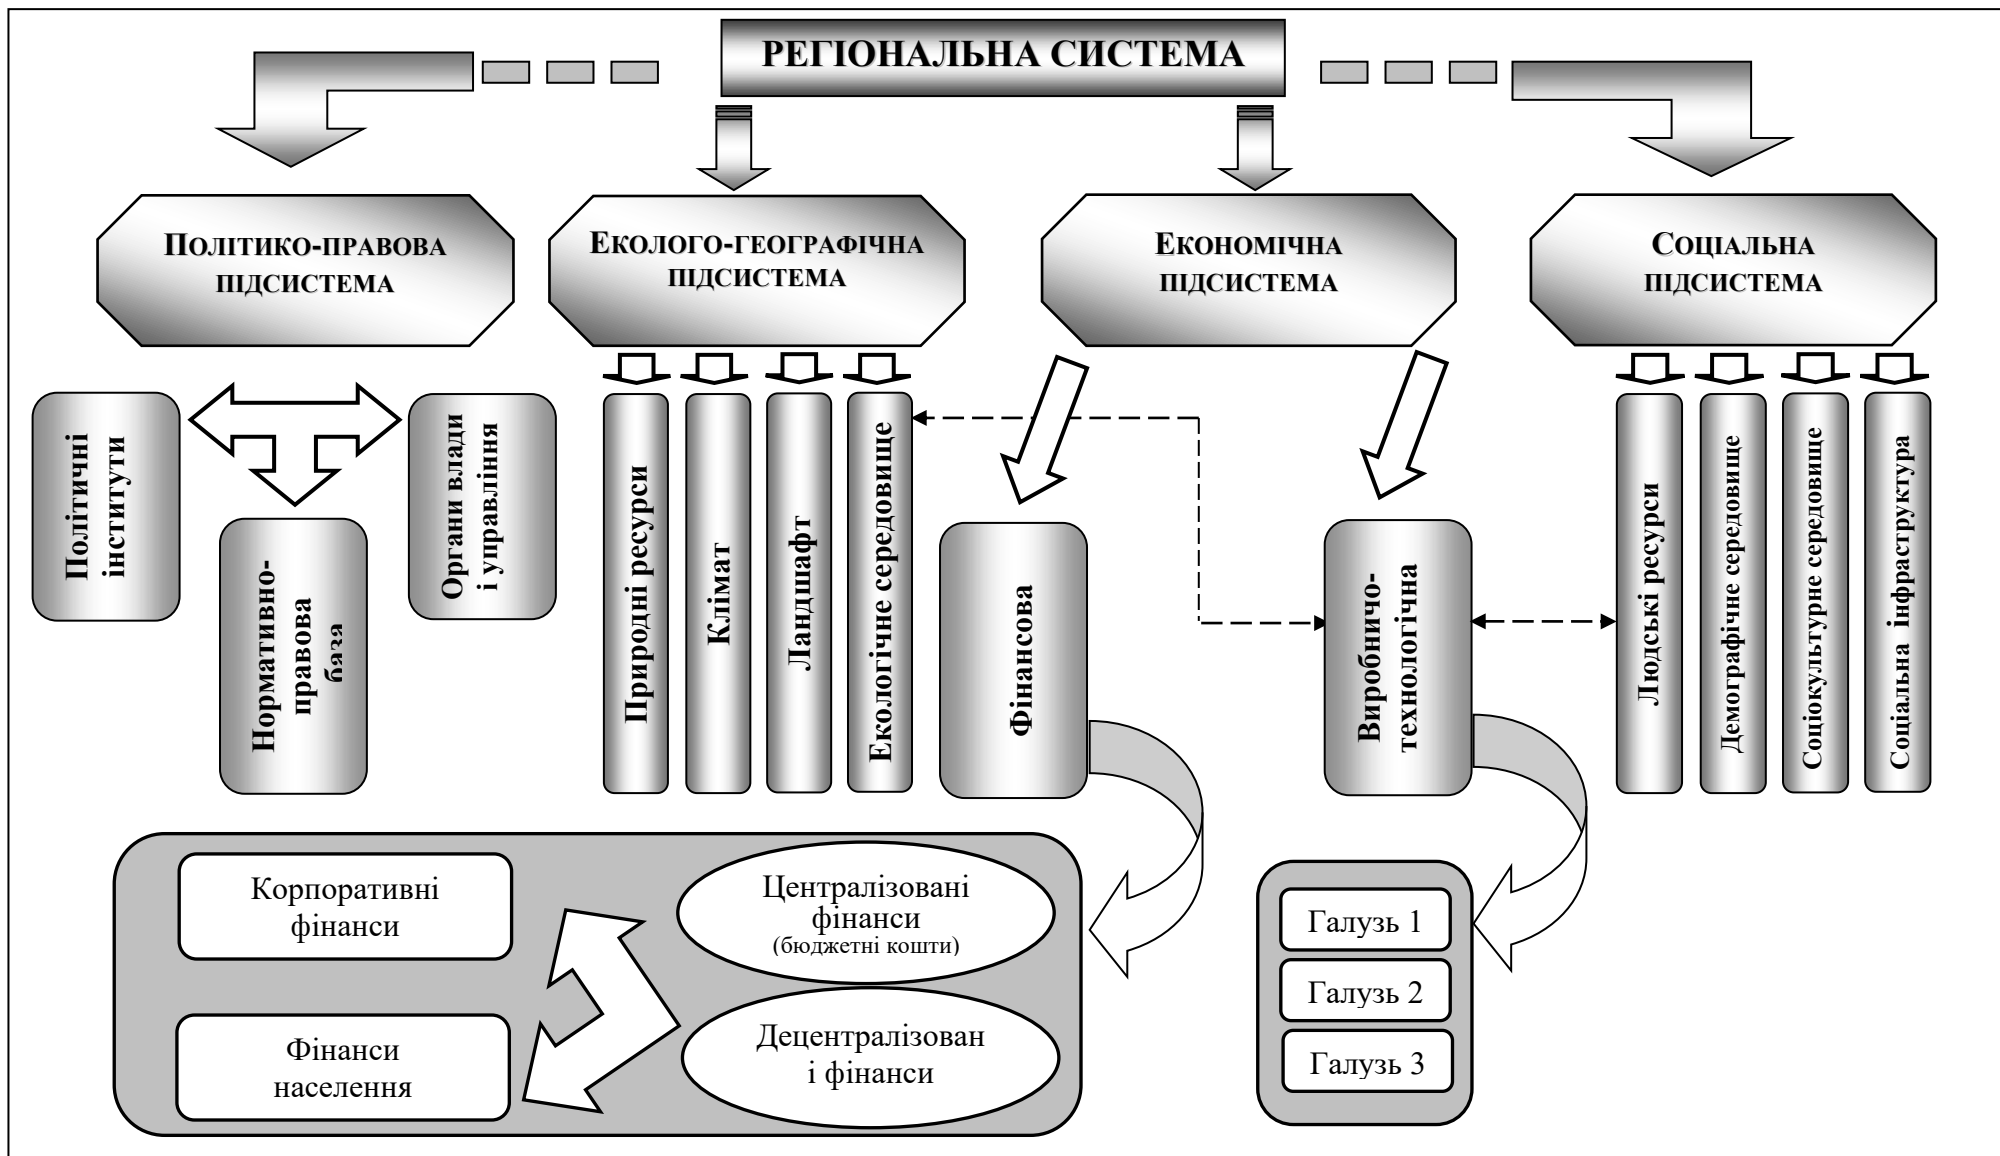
РЕГІОНАЛЬНА СИСТЕМА

ПОЛІТИКО-ПРАВОВА ПІДСИСТЕМА

ЕКОЛОГО-ГЕОГРАФІЧНА ПІДСИСТЕМА

ЕКОНОМІЧНА ПІДСИСТЕМА

СОЦІАЛЬНА ПІДСИСТЕМА

Політичні інститути

Нормативно-правова база

Органи влади і управління

Природні ресурси

Клімат

Ландшафт

Екологічне середовище

Фінансова

Виробничо-технологічна

Людські ресурси

Демографічне середовище

Соціокультурне середовище

Соціальна інфраструктура

Корпоративні фінанси

Централізовані фінанси (бюджетні кошти)

Фінанси населення

Децентралізован і фінанси

Галузь 1

Галузь 2

Галузь 3